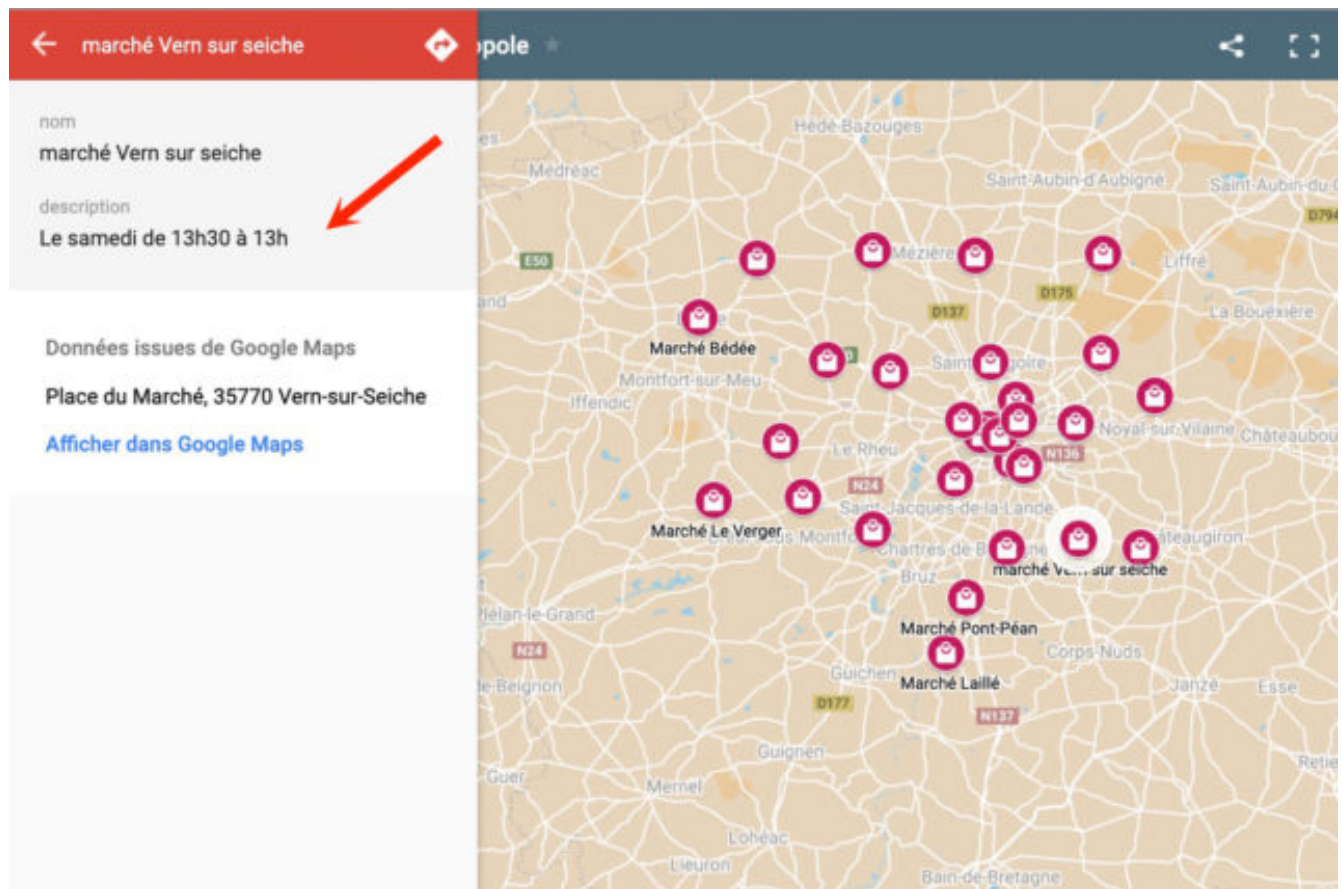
marché Vern sur seiche

pole

nom
marché Vern sur seiche

description
Le samedi de 13h30 à 13h

Données issues de Google Maps

Place du Marché, 35770 Vern-sur-Seiche

Afficher dans Google Maps

Hédé-Bazouges
Médréac
Saint-Aubin-d'Aubigné
Saint-Aubin-du-C
D794
E50
Mézière
Liffré
D175
D137
La Bouëxière
Marché Bédée
Saint-Grégoire
Montfort-sur-Meu
Iffendic
Noyal-sur-Vilaine
Châteaubou
Le Rheu
N136
N24
Saint-Jacques-de-la-Lande
Marché Le Verger
Chartres-de-Bretagne
Châteaugiron
Bruz
marché Vern sur seiche
Plélan-le-Grand
Marché Pont-Péan
N24
Corps-Nuds
Guichen
Marché Laillé
Janzé
Essé
Beignon
D177
N137
Guignen
Guer
Retiers
Mernel
Lohéac
Lieuron
Bain-de-Bretagne